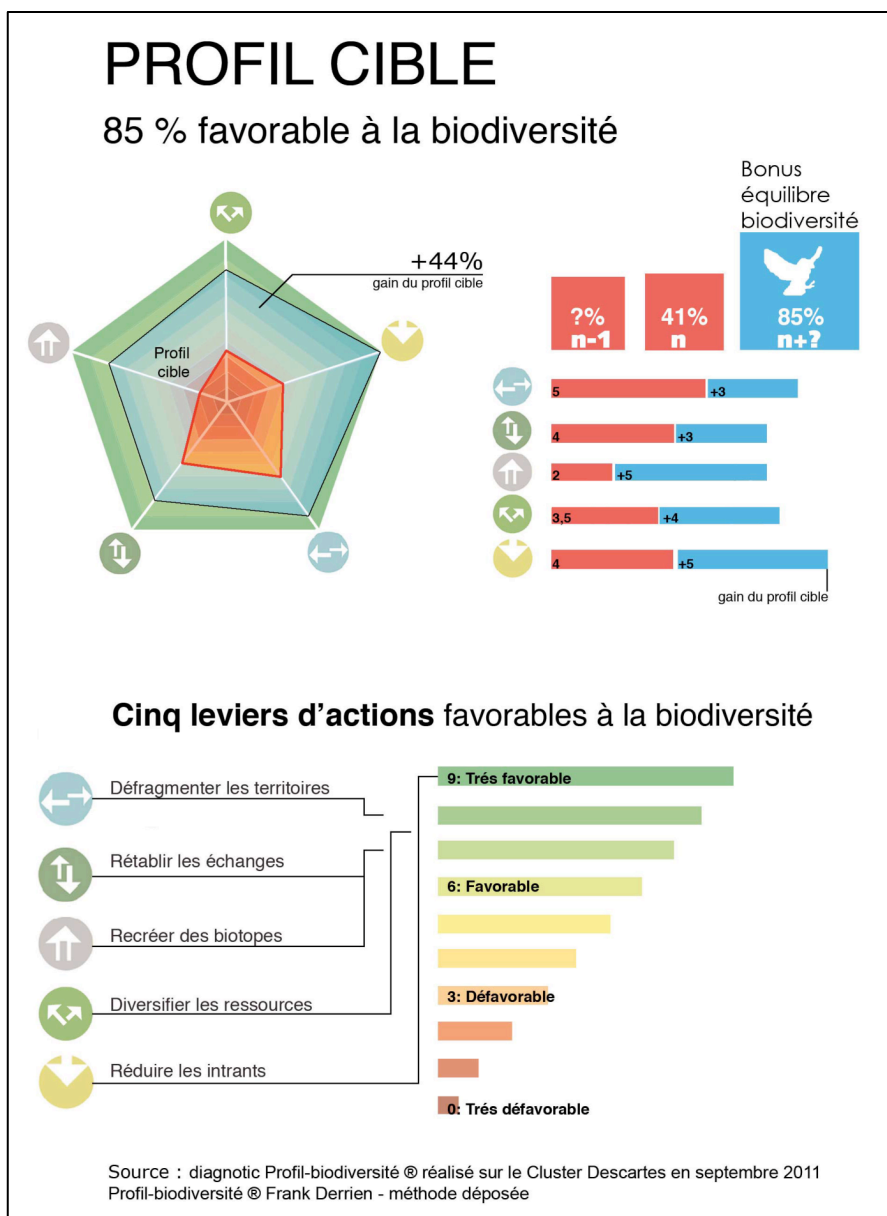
PROFIL CIBLE

85 % favorable à la biodiversité

+44%
gain du profil cible

Profil cible

Bonus équilibre biodiversité

?%
n-1

41%
n

85%
n+?

5 +3

4 +3

2 +5

3,5 +4

4 +5

gain du profil cible

Cinq leviers d'actions favorables à la biodiversité

Défragmenter les territoires

Rétablir les échanges

Recréer des biotopes

Diversifier les ressources

Réduire les intrants

9: Trés favorable

6: Favorable

3: Défavorable

0: Trés défavorable

Source : diagnotic Profil-biodiversité ® réalisé sur le Cluster Descartes en septembre 2011
Profil-biodiversité ® Frank Derrien - méthode déposée